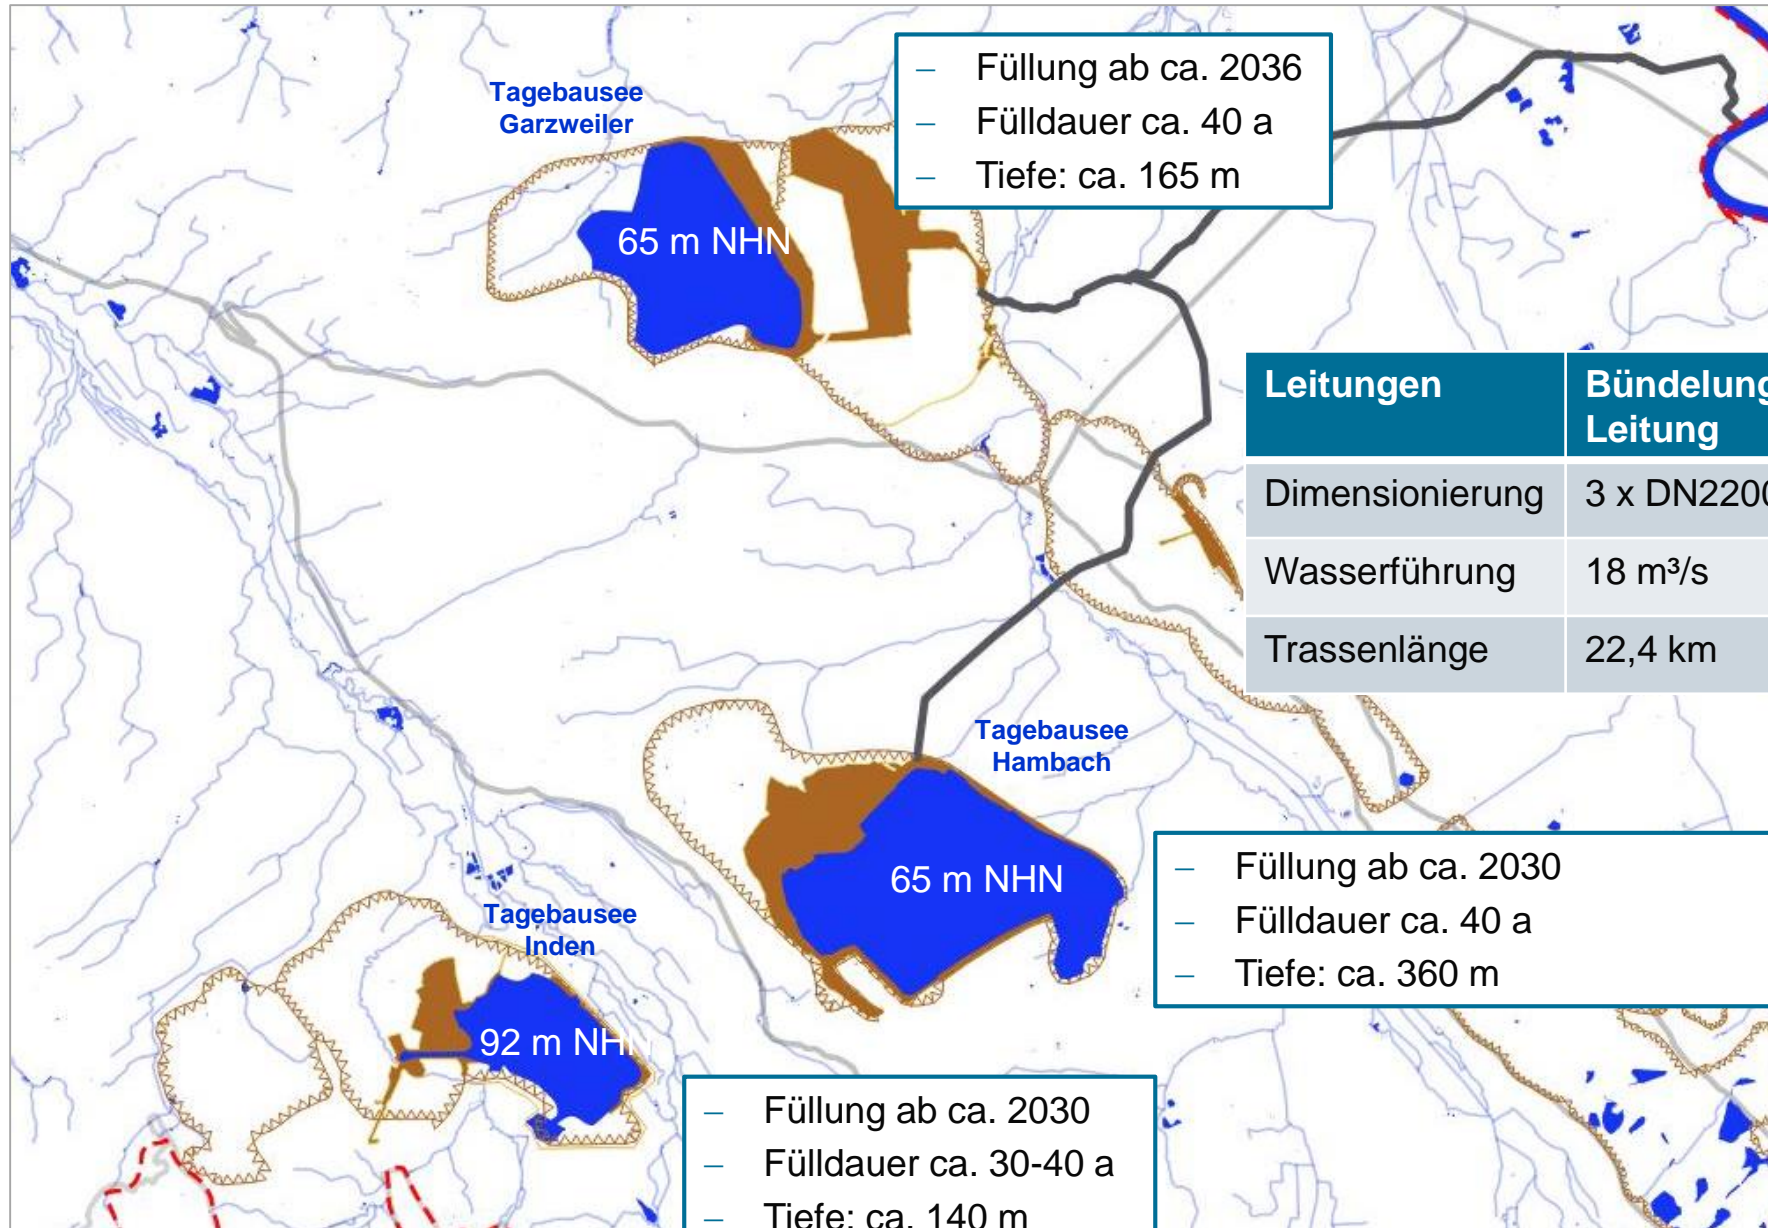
Tagebausee Garzweiler

65 m NHN

– Füllung ab ca. 2036
– Fülldauer ca. 40 a
– Tiefe: ca. 165 m

| Leitungen | Bündelung Leitung |
|---|---|
| Dimensionierung | 3 x DN220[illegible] |
| Wasserführung | 18 m³/s |
| Trassenlänge | 22,4 km |

Tagebausee Hambach

65 m NHN

– Füllung ab ca. 2030
– Fülldauer ca. 40 a
– Tiefe: ca. 360 m

Tagebausee Inden

92 m NH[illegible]

– Füllung ab ca. 2030
– Fülldauer ca. 30-40 a
– Tiefe: ca. 140 m